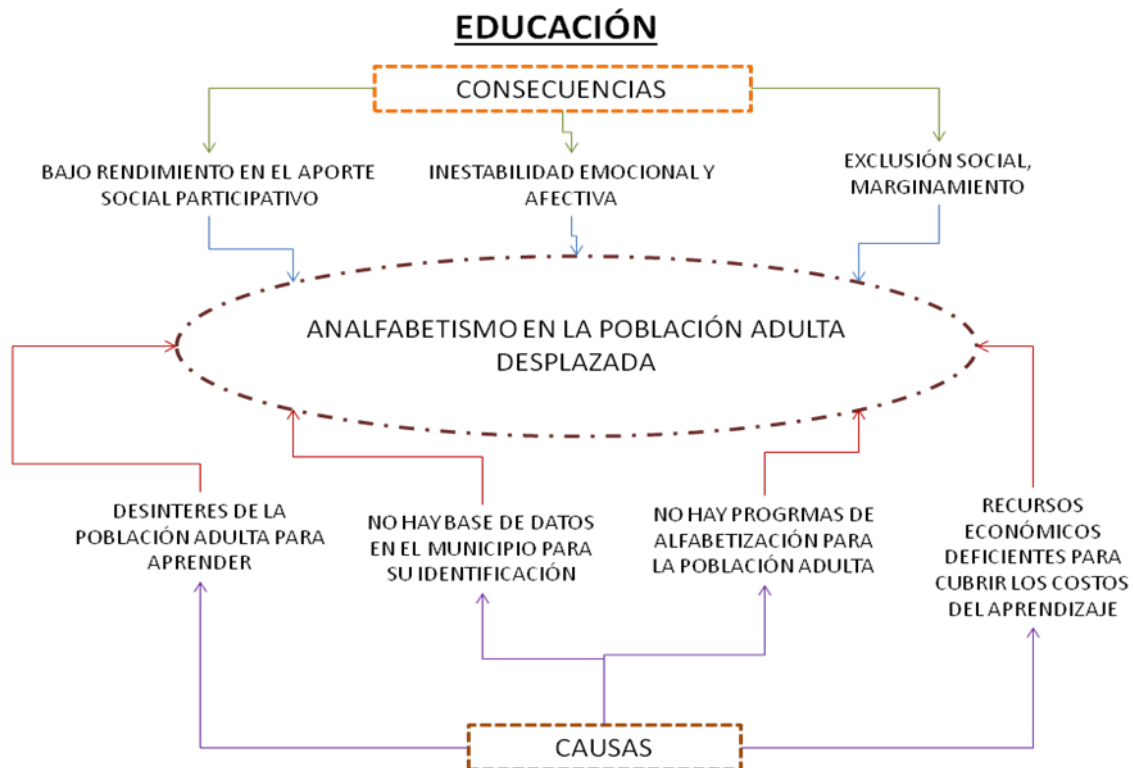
EDUCACIÓN

CONSECUENCIAS

BAJO RENDIMIENTO EN EL APORTE SOCIAL PARTICIPATIVO

INESTABILIDAD EMOCIONAL Y AFECTIVA

EXCLUSIÓN SOCIAL, MARGINAMIENTO

ANALFABETISMO EN LA POBLACIÓN ADULTA DESPLAZADA

DESINTERES DE LA POBLACIÓN ADULTA PARA APRENDER

NO HAY BASE DE DATOS EN EL MUNICIPIO PARA SU IDENTIFICACIÓN

NO HAY PROGRMAS DE ALFABETIZACIÓN PARA LA POBLACIÓN ADULTA

RECURSOS ECONÓMICOS DEFICIENTES PARA CUBRIR LOS COSTOS DEL APRENDIZAJE

CAUSAS